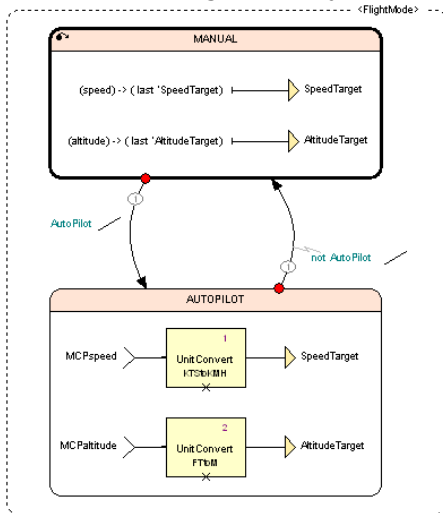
<FlightMode>

MANUAL

(speed) -> ( last 'SpeedTarget)

SpeedTarget

(altitude) -> ( last 'AltitudeTarget)

AltitudeTarget

1

AutoPilot

1

not AutoPilot

AUTOPILOT

1

MCPspeed

UnitConvert
KTStoKMH

SpeedTarget

2

MCPaltitude

UnitConvert
FTtoM

AltitudeTarget